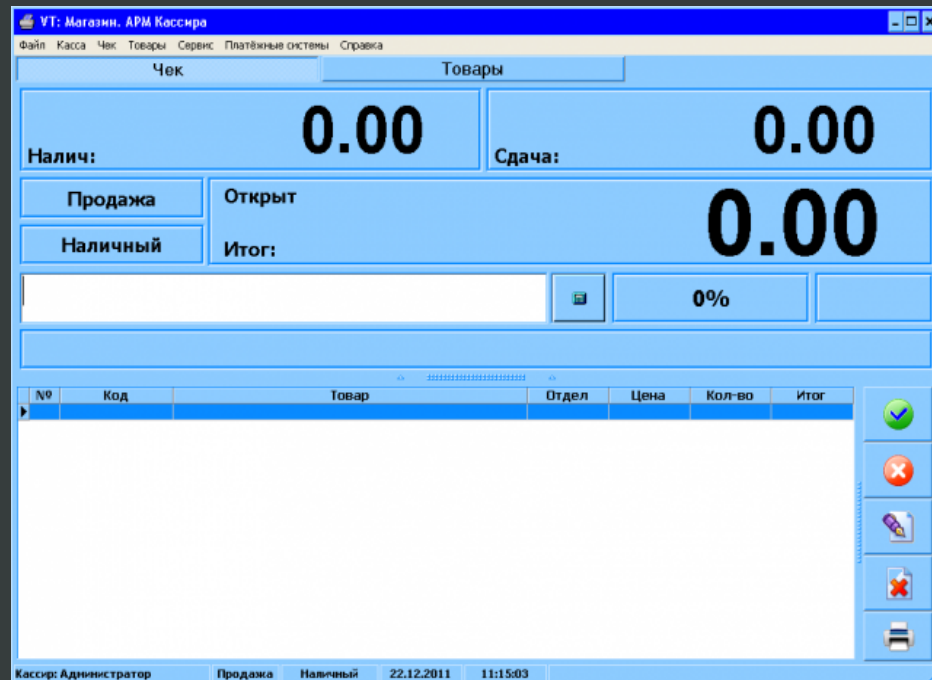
VT: Магазин. АРМ Кассира

Файл Касса Чек Товары Сервис Платёжные системы Справка

Чек | Товары

Налич: 0.00

Сдача: 0.00

Продажа

Наличный

Открыт

Итог: 0.00

0%

| № | Код | Товар | Отдел | Цена | Кол-во | Итог |
|---|---|---|---|---|---|---|
| | | | | | | |

Кассир: Администратор | Продажа | Наличный | 22.12.2011 | 11:15:03